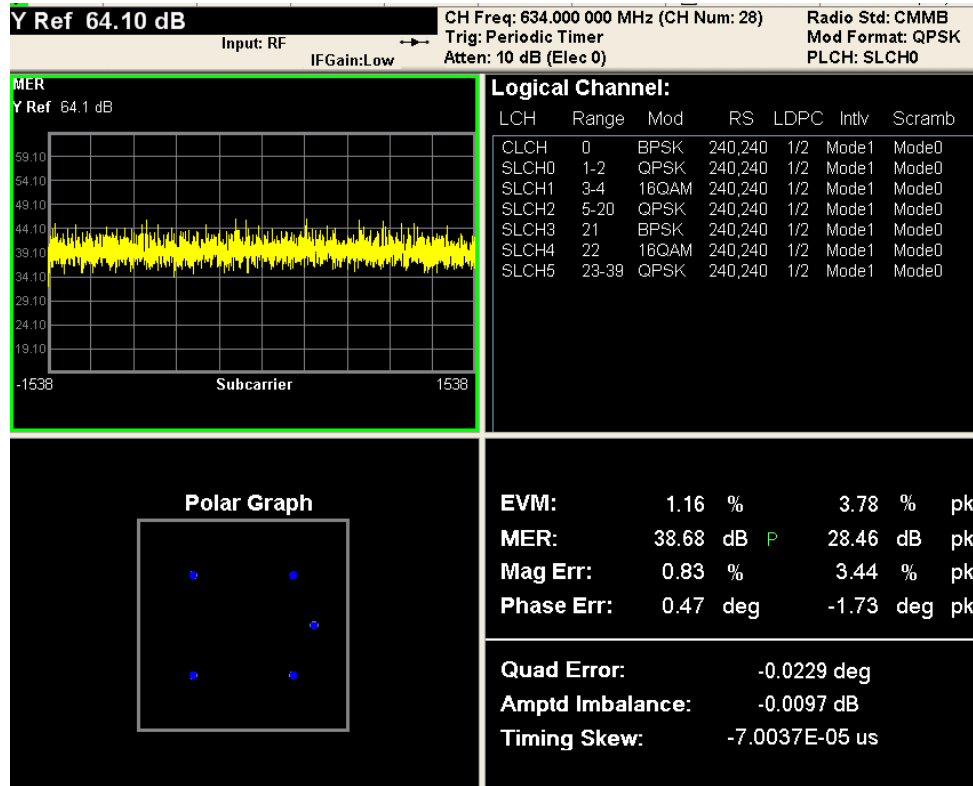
Y Ref 64.10 dB
Input: RF
IFGain:Low
CH Freq: 634.000 000 MHz (CH Num: 28)
Trig: Periodic Timer
Atten: 10 dB (Elec 0)
Radio Std: CMMB
Mod Format: QPSK
PLCH: SLCH0

MER
Y Ref 64.1 dB
59.10
54.10
49.10
44.10
39.10
34.10
29.10
24.10
19.10
-1538
Subcarrier
1538

Logical Channel:

| LCH | Range | Mod | RS | LDPC | Intlv | Scramb |
|---|---|---|---|---|---|---|
| CLCH | 0 | BPSK | 240,240 | 1/2 | Mode1 | Mode0 |
| SLCH0 | 1-2 | QPSK | 240,240 | 1/2 | Mode1 | Mode0 |
| SLCH1 | 3-4 | 16QAM | 240,240 | 1/2 | Mode1 | Mode0 |
| SLCH2 | 5-20 | QPSK | 240,240 | 1/2 | Mode1 | Mode0 |
| SLCH3 | 21 | BPSK | 240,240 | 1/2 | Mode1 | Mode0 |
| SLCH4 | 22 | 16QAM | 240,240 | 1/2 | Mode1 | Mode0 |
| SLCH5 | 23-39 | QPSK | 240,240 | 1/2 | Mode1 | Mode0 |

Polar Graph

| | | | | | |
|---|---|---|---|---|---|
| EVM: | 1.16 | % | 3.78 | % | pk |
| MER: | 38.68 | dB P | 28.46 | dB | pk |
| Mag Err: | 0.83 | % | 3.44 | % | pk |
| Phase Err: | 0.47 | deg | -1.73 | deg | pk |

Quad Error: -0.0229 deg
Amptd Imbalance: -0.0097 dB
Timing Skew: -7.0037E-05 us